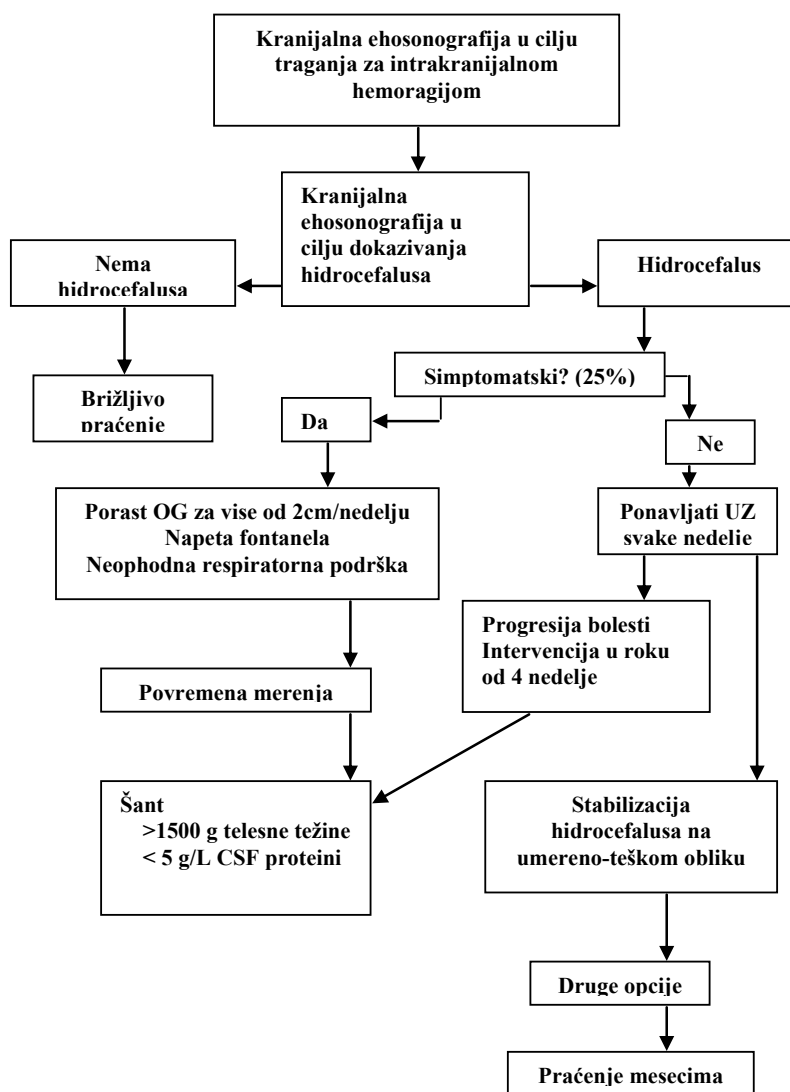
Kranijalna ehosonografija u cilju traganja za intrakranijalnom hemoragijom

Kranijalna ehosonografija u cilju dokazivanja hidrocefalusa

Nema hidrocefalusa

Hidrocefalus

Brižljivo praćenje

Simptomatski? (25%)

Da

Ne

Porast OG za vise od 2cm/nedelju
Napeta fontanela
Neophodna respiratorna podrška

Ponavljati UZ svake nedelje

Progresija bolesti
Intervencija u roku od 4 nedelje

Povremena merenja

Šant
>1500 g telesne težine
< 5 g/L CSF proteini

Stabilizacija hidrocefalusa na umereno-teškom obliku

Druge opcije

Praćenje mesecima